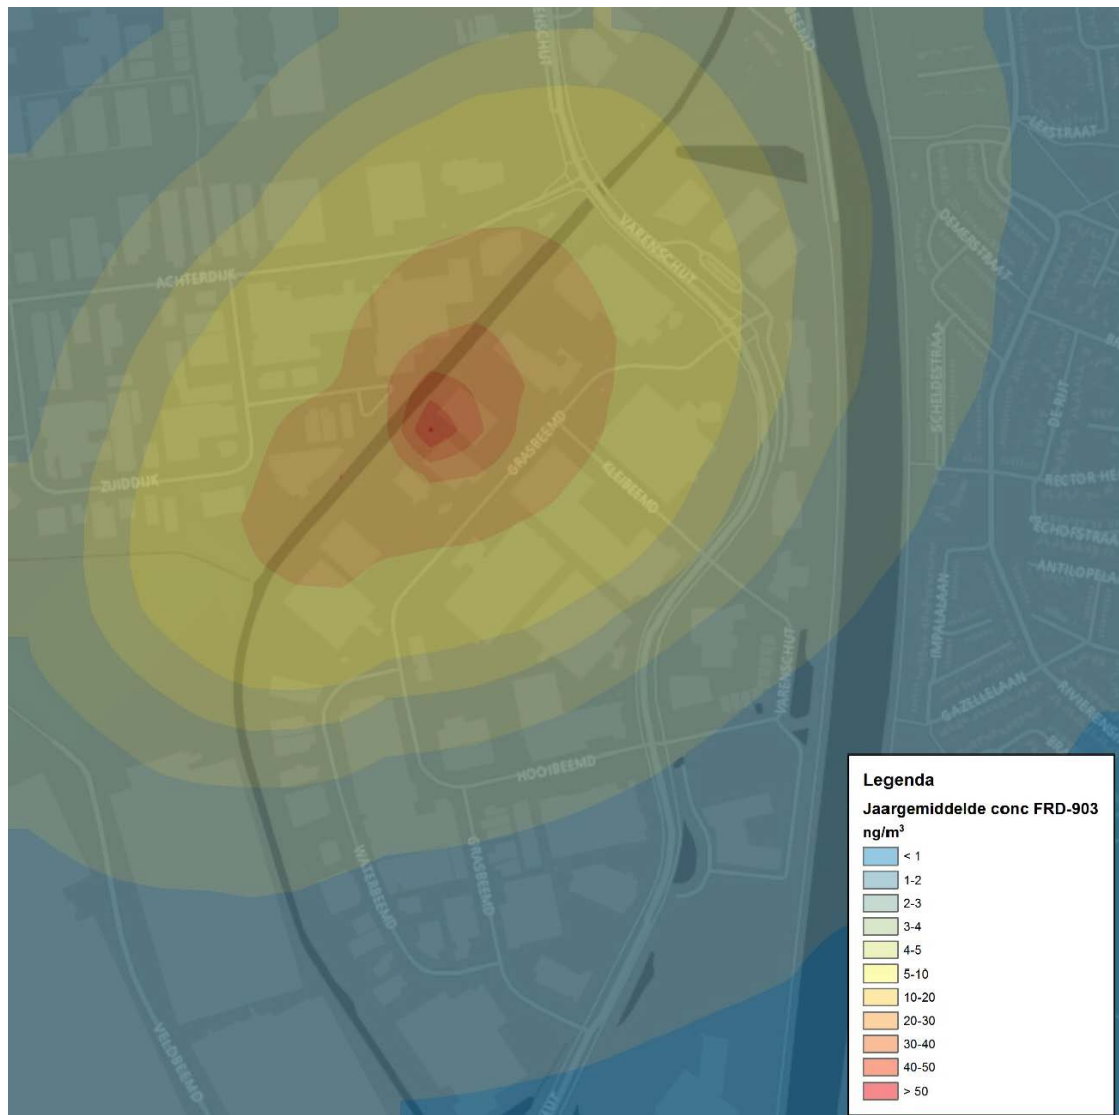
VARENSCHUT
LEKSTRAAT
DEMERSTRAAT
ACHTERDIJK
VARENSCHUT
SCHELDESTRAAT
DE RUIT
GRASBEEMD
KLEIBEEMD
ZUIDDIJK
RECTOR HE
ECHOFSTRAA
ANTILOPEL
IMPALALAAN
VARENSCHUT
GAZELLELAAN
RIVIERE
HOOIBEEMD
WATERBEEMD
GRASBEEMD
VELDBEEMD

Legenda
Jaargemiddelde conc FRD-903
ng/m$^3$
< 1
1-2
2-3
3-4
4-5
5-10
10-20
20-30
30-40
40-50
> 50